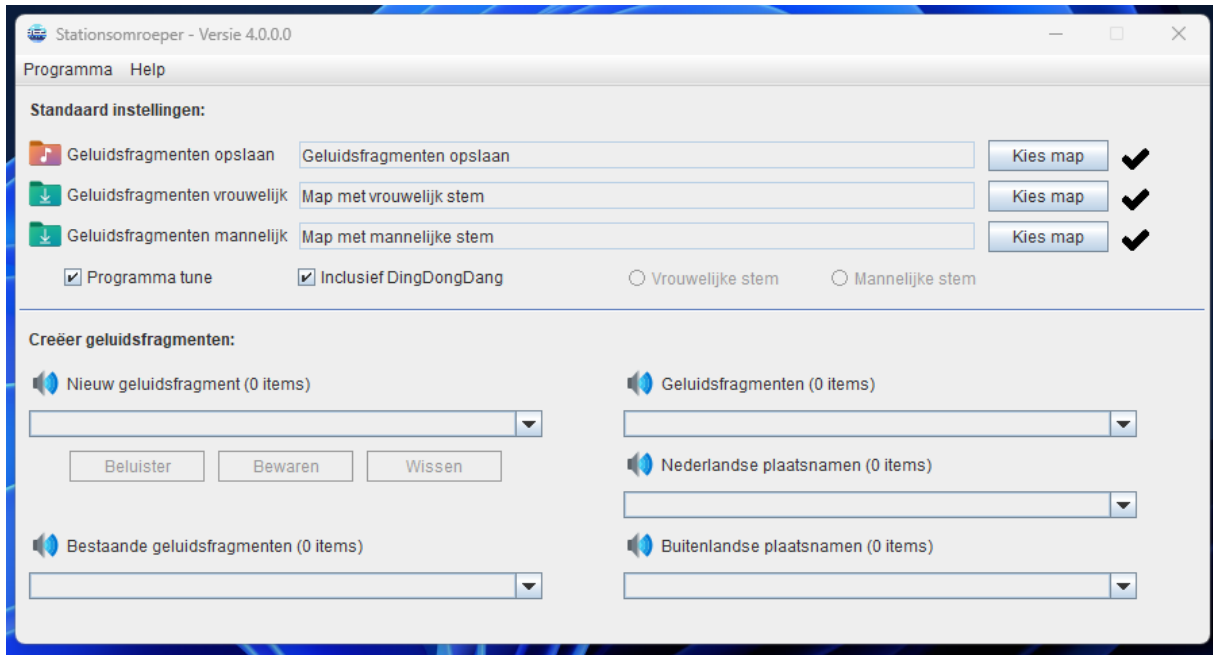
Stationsomroeper - Versie 4.0.0.0

Programma Help

Standaard instellingen:

Geluidsfragmenten opslaan | Geluidsfragmenten opslaan | Kies map

Geluidsfragmenten vrouwelijk | Map met vrouwelijk stem | Kies map

Geluidsfragmenten mannelijk | Map met mannelijke stem | Kies map

Programma tune

Inclusief DingDongDang

Vrouwelijke stem

Mannelijke stem

Creëer geluidsfragmenten:

Nieuw geluidsfragment (0 items)

Beluister

Bewaren

Wissen

Bestaande geluidsfragmenten (0 items)

Geluidsfragmenten (0 items)

Nederlandse plaatsnamen (0 items)

Buitenlandse plaatsnamen (0 items)